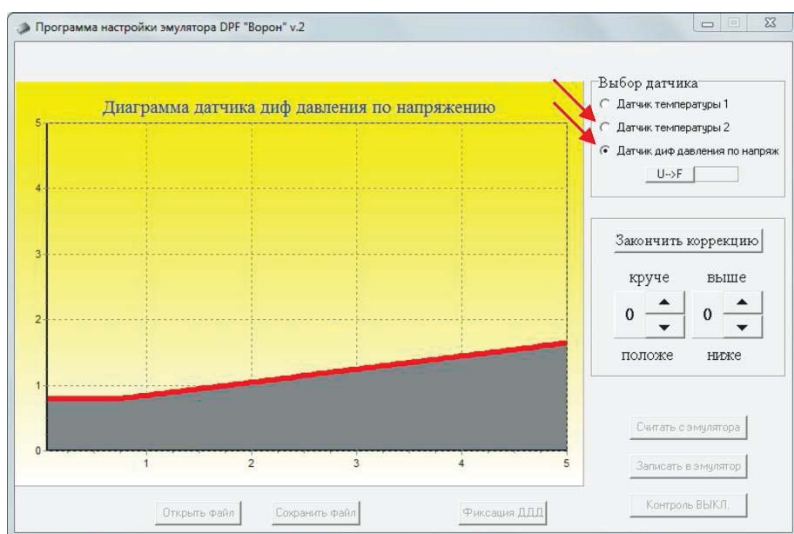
Программа настройки эмулятора DPF "Ворон" v.2

Диаграмма датчика диф давления по напряжению

5
4
3
2
1
0
1 2 3 4 5

Выбор датчика
Датчик температуры 1
Датчик температуры 2
Датчик диф давления по напряж
U-->F

Закончить коррекцию
круче
выше
0
0
положе
ниже

Считать с эмулятора
Записать в эмулятор
Контроль ВЫКЛ.

Открыть файл
Сохранить файл
Фиксация ДДД